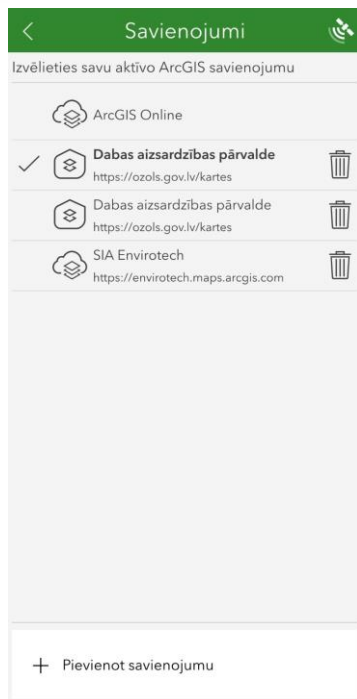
Savienojumi

Izvēlieties savu aktīvo ArcGIS savienojumu

ArcGIS Online

Dabas aizsardzības pārvalde
https://ozols.gov.lv/kartes

Dabas aizsardzības pārvalde
https://ozols.gov.lv/kartes

SIA Envirotech
https://envirotech.maps.arcgis.com

+ Pievienot savienojumu